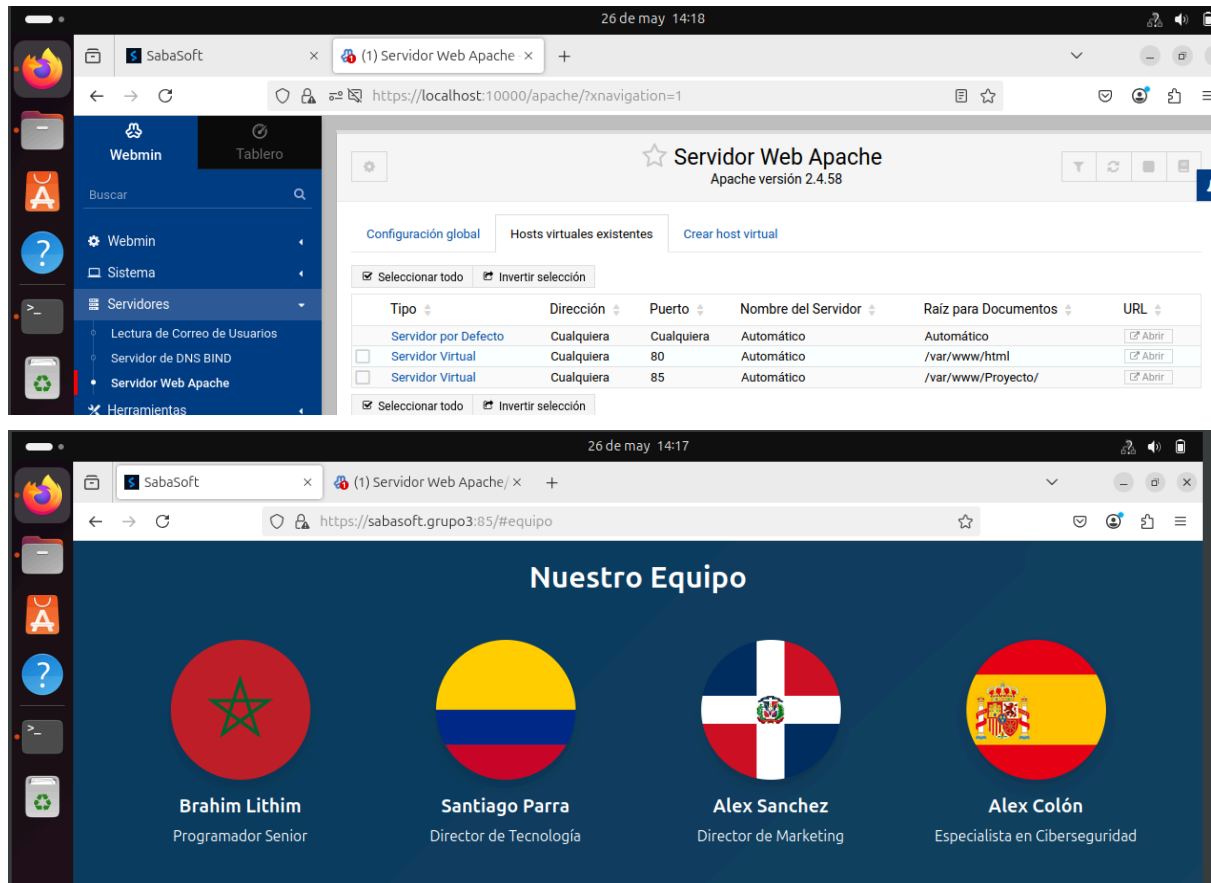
26 de may 14:18

SabaSoft ×
(1) Servidor Web Apache ×
+

https://localhost:10000/apache/?xnavigation=1

Webmin
Tablero
Buscar
Webmin
Sistema
Servidores
Lectura de Correo de Usuarios
Servidor de DNS BIND
Servidor Web Apache
Herramientas

Servidor Web Apache
Apache versión 2.4.58

Configuración global
Hosts virtuales existentes
Crear host virtual

Seleccionar todo
Invertir selección

| | Tipo | Dirección | Puerto | Nombre del Servidor | Raíz para Documentos | URL |
|---|---|---|---|---|---|---|
| | Servidor por Defecto | Cualquiera | Cualquiera | Automático | Automático | Abrir |
| | Servidor Virtual | Cualquiera | 80 | Automático | /var/www/html | Abrir |
| | Servidor Virtual | Cualquiera | 85 | Automático | /var/www/Proyecto/ | Abrir |

Seleccionar todo
Invertir selección

26 de may 14:17

SabaSoft ×
(1) Servidor Web Apache/ ×
+

https://sabasoft.grupo3:85/#equipo

Nuestro Equipo

Brahim Lithim
Programador Senior

Santiago Parra
Director de Tecnología

Alex Sanchez
Director de Marketing

Alex Colón
Especialista en Ciberseguridad